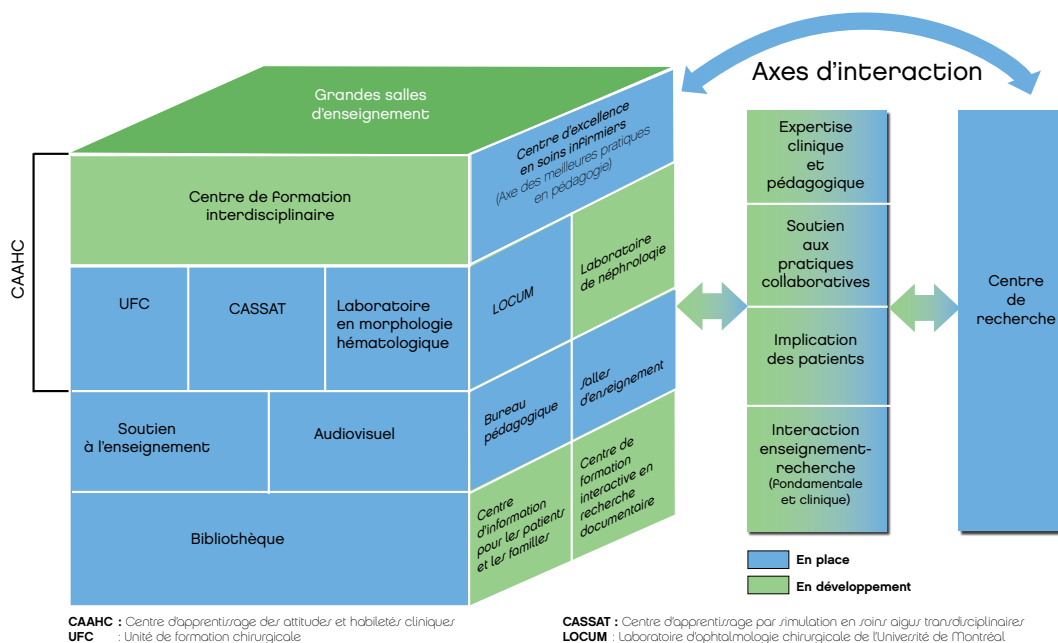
Axes d'interaction

Grandes salles d'enseignement

Centre d'excellence en soins infirmiers (Axe des meilleures pratiques en pédagogie)

CAAHC

Centre de formation interdisciplinaire

Laboratoire de néphrologie

LOCUM

UFC

CASSAT

Laboratoire en morphologie hématologique

Salles d'enseignement

Bureau pédagogique

Soutien à l'enseignement

Audiovisuel

Centre de formation interactive en recherche documentaire

Centre d'information pour les patients et les familles

Bibliothèque

Expertise clinique et pédagogique

Soutien aux pratiques collaboratives

Implication des patients

Interaction enseignement-recherche (fondamentale et clinique)

Centre de recherche

En place

En développement

CAAHC : Centre d'apprentissage des attitudes et habiletés cliniques
UFC : Unité de formation chirurgicale

CASSAT : Centre d'apprentissage par simulation en soins aigus transdisciplinaires
LOCUM : Laboratoire d'ophtalmologie chirurgicale de l'Université de Montréal